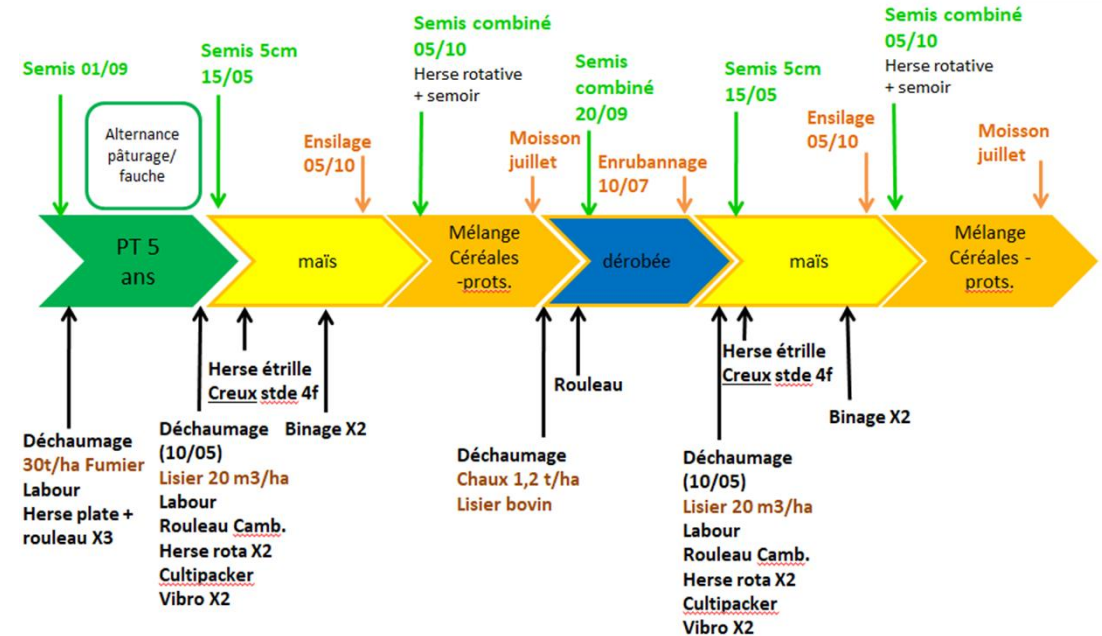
Semis 01/09

Alternance pâturage/ fauche

Semis 5cm 15/05

Ensilage 05/10

Semis combiné 05/10
Herse rotative + semoir

Moisson juillet

Semis combiné 20/09

Enrubannage 10/07

Semis 5cm 15/05

Ensilage 05/10

Semis combiné 05/10
Herse rotative + semoir

Moisson juillet

PT 5 ans

maïs

Mélange Céréales -prots.

dérobée

maïs

Mélange Céréales - prots.

Déchaumage
30t/ha Fumier
Labour
Herse plate + rouleau X3

Déchaumage (10/05)
Lisier 20 m3/ha
Labour
Rouleau Camb.
Herse rota X2
Cultipacker
Vibro X2

Herse étrille
Creux stde 4f

Binage X2

Déchaumage
Chaux 1,2 t/ha
Lisier bovin

Rouleau

Déchaumage (10/05)
Lisier 20 m3/ha
Labour
Rouleau Camb.
Herse rota X2
Cultipacker
Vibro X2

Herse étrille
Creux stde 4f

Binage X2